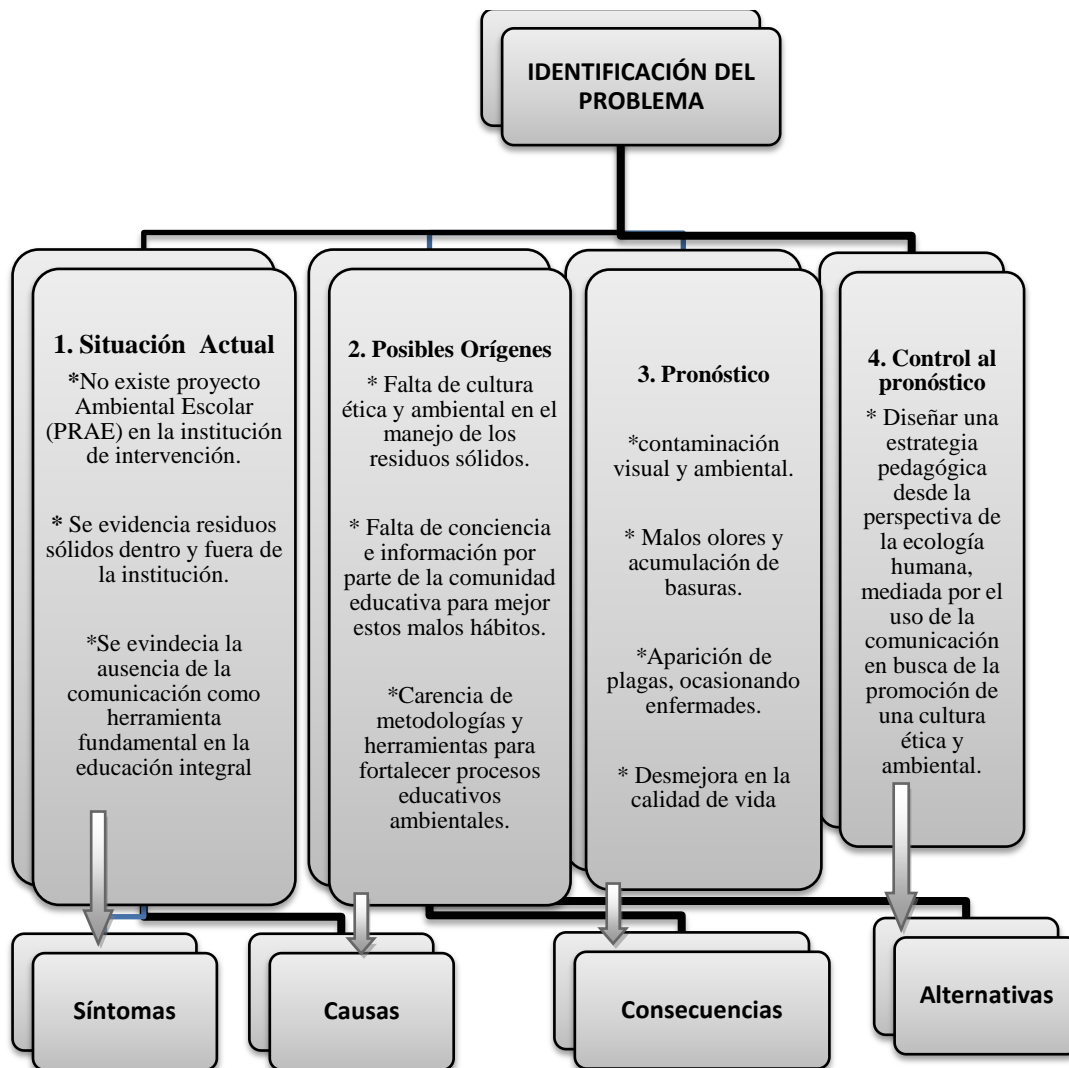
IDENTIFICACIÓN DEL PROBLEMA

1. Situación Actual

*No existe proyecto Ambiental Escolar (PRAE) en la institución de intervención.

* Se evidencia residuos sólidos dentro y fuera de la institución.

*Se evindecia la ausencia de la comunicación como herramienta fundamental en la educación integral

2. Posibles Orígenes

* Falta de cultura ética y ambiental en el manejo de los residuos sólidos.

* Falta de conciencia e información por parte de la comunidad educativa para mejor estos malos hábitos.

*Carencia de metodologías y herramientas para fortalecer procesos educativos ambientales.

3. Pronóstico

*contaminación visual y ambiental.

* Malos olores y acumulación de basuras.

*Aparición de plagas, ocasionando enfermades.

* Desmejora en la calidad de vida

4. Control al pronóstico

* Diseñar una estrategia pedagógica desde la perspectiva de la ecología humana, mediada por el uso de la comunicación en busca de la promoción de una cultura ética y ambiental.

Síntomas

Causas

Consecuencias

Alternativas